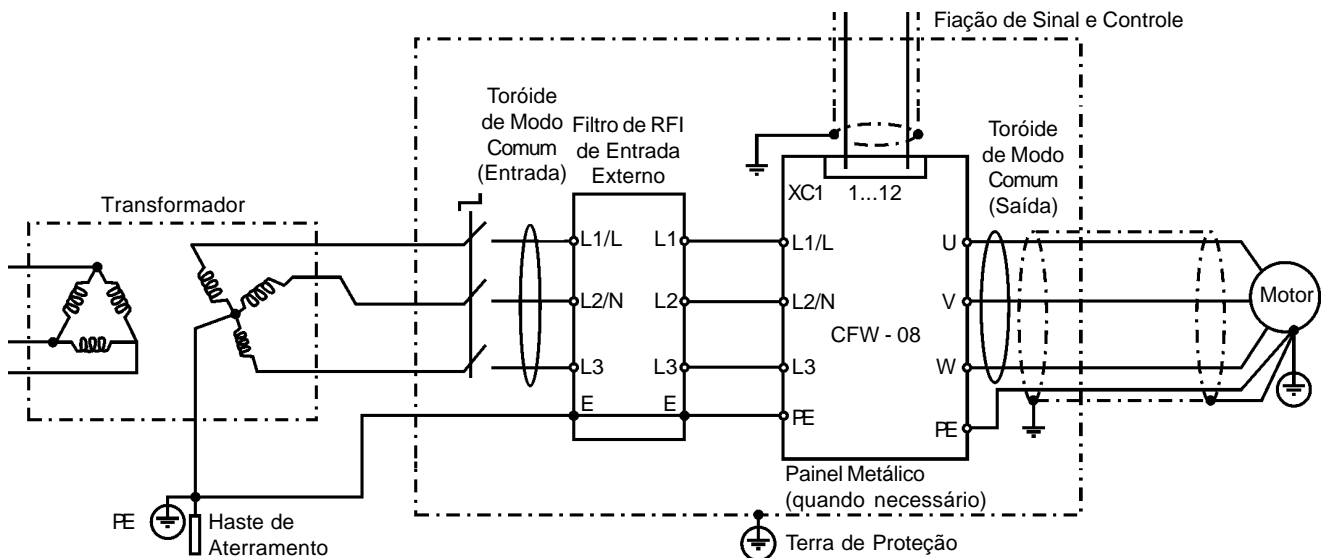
Fiação de Sinal e Controle

Toróide de Modo Comum (Entrada)

Filtro de RFI de Entrada Externo

Toróide de Modo Comum (Saída)

Transformador

XC1

1...12

L1/L

L1

L1/L

U

L2/N

L2

L2/N

V

Motor

CFW - 08

L3

L3

L3

W

E

E

PE

PE

Painel Metálico (quando necessário)

PE

Haste de Aterramento

Terra de Proteção